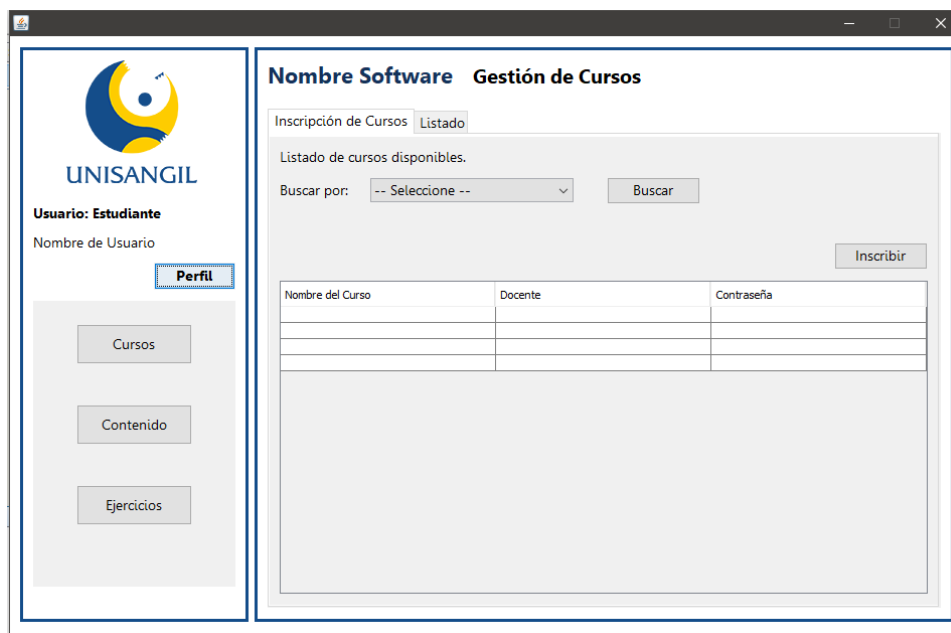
UNISANGIL

Usuario: Estudiante

Nombre de Usuario

Perfil

Cursos

Contenido

Ejercicios

Nombre Software Gestión de Cursos

Inscripción de Cursos | Listado

Listado de cursos disponibles.

Buscar por: -- Seleccione -- Buscar

Inscribir

| Nombre del Curso | Docente | Contraseña |
|---|---|---|
| | | |
| | | |
| | | |
| | | |